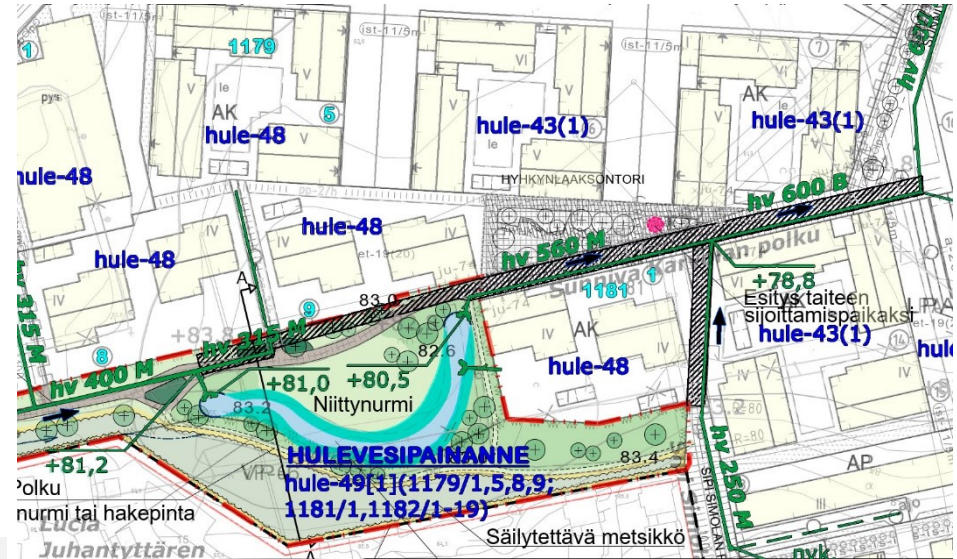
1179
ist-11/5m
ist-11/5m
1
AK
AK
py's
hule-48
5
hule-43(1)
6
hule-43(1)
7
hule-48
HYHKYNLAAKSONTORI
hv 600 B
hv 600
hule-48
hule-48
hv 560 M
Suomivaarantien polku
1
1181
hv 315 M
+78,8
Esitys taiteen sijoittamispaikaksi
hule-43(1)
hule
A
83,0
9
8
hv 315 M
82,6
AK
hule-48
hv 400 M
+81,0
+80,5
Niittynurmi
83,2
+81,2
HULEVESIPAINANNE
83,4
hule-49[1](1179/1,5,8,9; 1181/1,1182/1-19)
hv 250 M
AP
Polku
nurmi tai hakepinta
Säilytettävä metsikkö
Lucia Juhantyttären
SIPI SIMOLAN